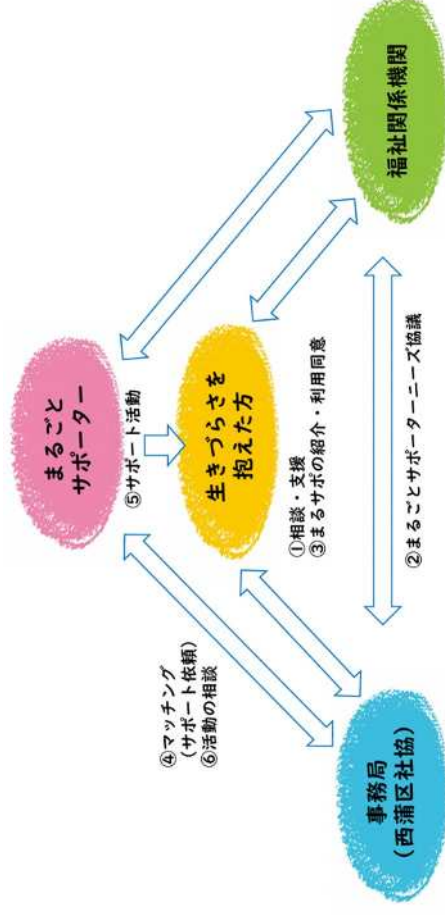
福祉関係機関

まるごと
サポーター

⑤サポート活動

生きづらさを
抱えた方

①相談・支援
③まるサポの紹介・利用同意

②まるごとサポーターニーズ協議

④マッチング
（サポート依頼）
⑥活動の相談

事務局
（西蒲区社協）